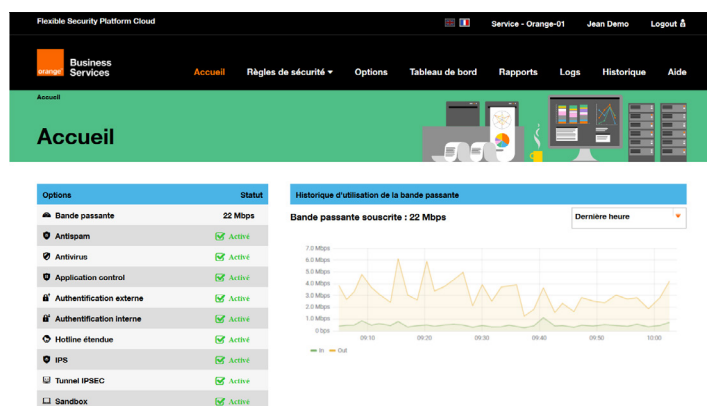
Flexible Security Platform Cloud

Service - Orange-01 Jean Demo Logout

orange Business Services

Accueil Règles de sécurité Options Tableau de bord Rapports Logs Historique Aide

Accueil

Accueil

| Options | Statut |
|---|---|
| Bande passante | 22 Mbps |
| Antispam | Activé |
| Antivirus | Activé |
| Application control | Activé |
| Authentification externe | Activé |
| Authentification interne | Activé |
| Hotline étendue | Activé |
| IPS | Activé |
| Tunnel IPSEC | Activé |
| Sandbox | Activé |

Historique d'utilisation de la bande passante

Bande passante souscrite : 22 Mbps

Dernière heure

7.0 Mbps
6.0 Mbps
5.0 Mbps
4.0 Mbps
3.0 Mbps
2.0 Mbps
1.0 Mbps
0 bps

09:10 09:20 09:30 09:40 09:50 10:00

In Out